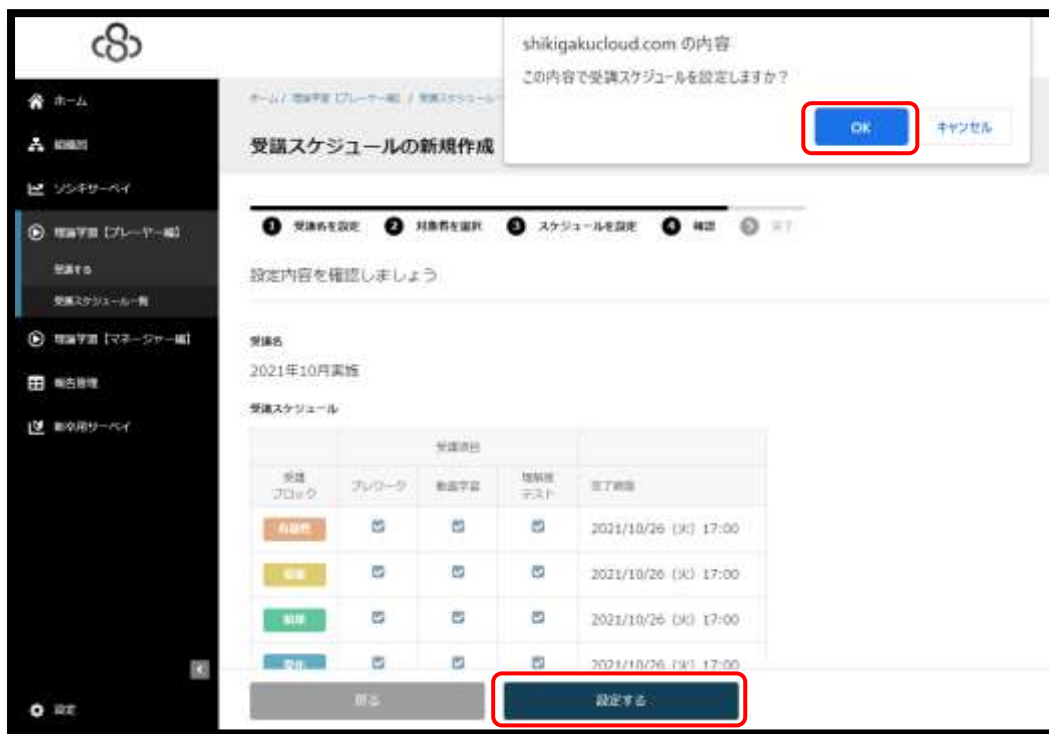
shikigakucloud.com の内容
この内容で受講スケジュールを設定しますか？
OK
キャンセル

ホーム
組織図
ソシキサーベイ
理論学習【プレーヤー編】
受講する
受講スケジュール一覧
理論学習【マネージャー編】
報告管理
新任用サーベイ
設定

ホーム / 理論学習【プレーヤー編】 / 受講スケジュール一 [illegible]

受講スケジュールの新規作成

1 受講名を設定 2 対象者を選択 3 スケジュールを設定 4 確認 5 完了

設定内容を確認しましょう

受講名
2021年10月実施

受講スケジュール

| 受講ブロック | 受講項目 | | | 完了期限 |
|---|---|---|---|---|
| | プレワーク | 動画学習 | 理解度テスト | |
| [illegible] | ☑ | ☑ | ☑ | 2021/10/26 (火) 17:00 |
| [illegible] | ☑ | ☑ | ☑ | 2021/10/26 (火) 17:00 |
| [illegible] | ☑ | ☑ | ☑ | 2021/10/26 (火) 17:00 |
| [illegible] | ☑ | ☑ | ☑ | 2021/10/26 (火) 17:00 |

戻る
設定する